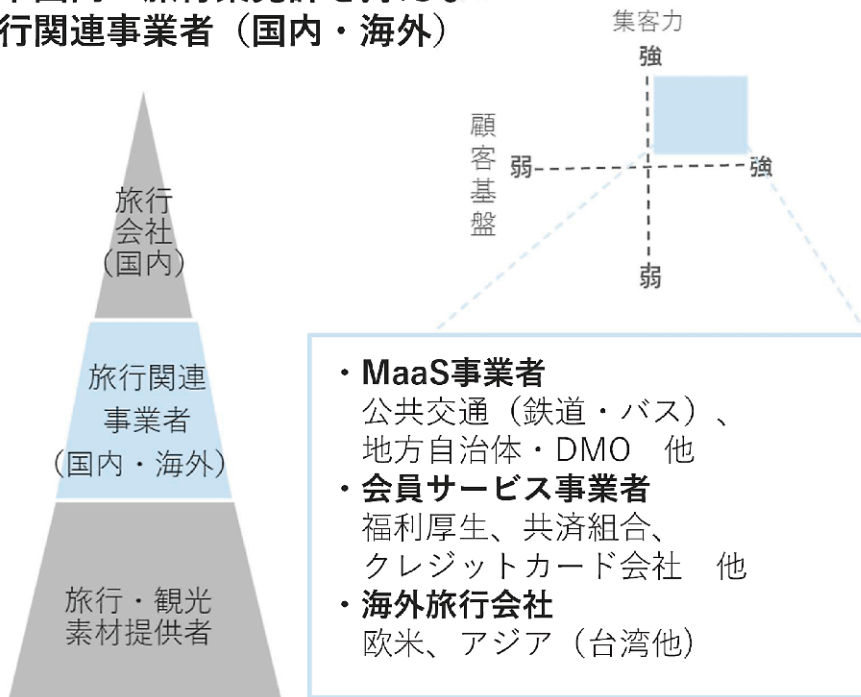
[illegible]
行関連事業者（国内・海外）

集客力
強
顧客基盤
弱
強
弱

旅行会社（国内）

旅行関連事業者（国内・海外）

旅行・観光素材提供者

・MaaS事業者
公共交通（鉄道・バス）、地方自治体・DMO　他
・会員サービス事業者
福利厚生、共済組合、クレジットカード会社　他
・海外旅行会社
欧米、アジア（台湾他）